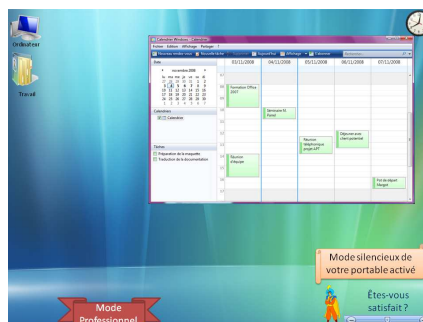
Ordinateur

Travail

Calendrier Windows - Calendrier

Fichier Édition Affichage Partager ?

Nouveau rendez-vous Nouvelle tâche Supprimer Aujourd'hui Affichage Calendrier

Date

novembre 2008

| lu | ma | me | je | ve | sa | di |
|---|---|---|---|---|---|---|
| 27 | 28 | 29 | 30 | 31 | 1 | 2 |
| 3 | 4 | 5 | 6 | 7 | 8 | 9 |
| 10 | 11 | 12 | 13 | 14 | 15 | 16 |
| 17 | 18 | 19 | 20 | 21 | 22 | 23 |
| 24 | 25 | 26 | 27 | 28 | 29 | 30 |
| 1 | 2 | 3 | 4 | 5 | 6 | 7 |

Calendriers

Calendrier

Tâches

Préparation de la maquette

Traduction de la documentation

03/11/2008 04/11/2008 05/11/2008 06/11/2008 07/11/2008

Formation Office 2007

Séminaire XL Forest

Réunion téléphonique projet AT

Déjeuner avec client potentiel

Réunion d'équipe

Pot de départ Margot

Mode silencieux de votre portable activé

Êtes-vous satisfait ?

Mode Professionnel